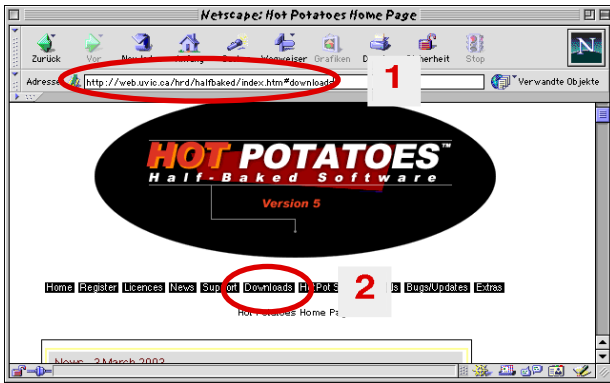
Netscape: Hot Potatoes Home Page

Zurück Vor Neu laden Anfang Suchen Wegweiser Grafiken Drucken Sicherheit Stop

Adresse: http://web.uvic.ca/hrd/halfbaked/index.htm#downloads

1

Verwandte Objekte

HOT POTATOES™
Half-Baked Software

Version 5

Home Register Licences News Support Downloads HotPot S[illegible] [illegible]s Bugs/Updates Extras

2

Hot Potatoes Home Page

News - 2 March 2002